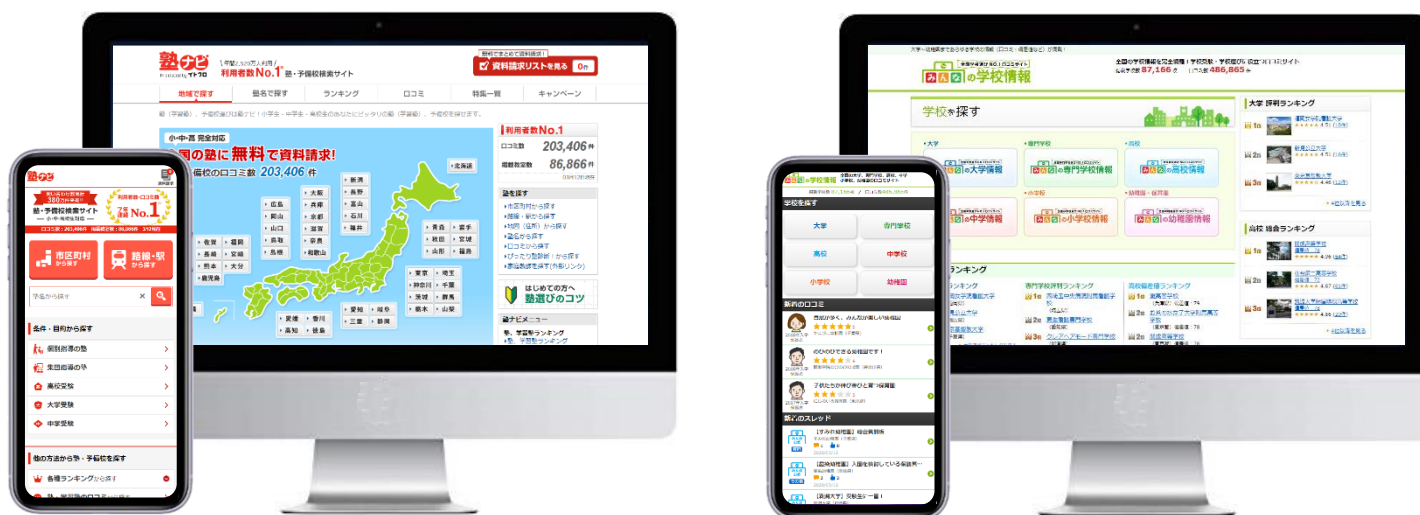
塾ナビ
利用者数No.1 塾・予備校検索サイト
資料請求リストを見る 0件

地域で探す
塾名で探す
ランキング
口コミ
特集一覧
キャンペーン

小・中・高 完全対応
全国の塾に無料で資料請求!
塾・予備校の口コミ数 203,406件

北海道
青森
岩手
秋田
宮城
山形
福島
新潟
長野
富山
石川
福井
大阪
兵庫
京都
滋賀
奈良
和歌山
広島
岡山
山口
鳥取
島根
佐賀
福岡
長崎
宮崎
熊本
大分
鹿児島
愛媛
香川
高知
徳島
東京
埼玉
神奈川
千葉
茨城
群馬
栃木
山梨
愛知
岐阜
三重
静岡

利用者数No.1
口コミ数 203,406件
掲載教室数 86,866件

塾を探す
市区町村から探す
路線・駅から探す
地図(住所)から探す
塾名から探す
口コミから探す

はじめての方へ
塾選びのコツ

塾ナビメニュー
塾・予備校ランキング

塾・予備校検索サイト
利用者数・口コミ数 No.1
口コミ数:203,406件
市区町村から探す
路線・駅から探す
学名から探す
条件・目的から探す
個別指導の塾
集団指導の塾
高校受験
大学受験
中学受験
他の方法から塾・予備校を探す
各種ランキングから探す

みんなの学校情報
学校を探す
大学
専門学校
高校
みんなの大学情報
みんなの専門学校情報
みんなの高校情報
中学校
小学校
幼稚園・保育園
みんなの中学校情報
みんなの小学校情報
みんなの幼稚園情報
ランキング
専門学校評判ランキング
高校偏差値ランキング
大学 評判ランキング
1位
2位
3位
高校 総合ランキング
1位
2位
3位

みんなの学校情報
学校を探す
大学
専門学校
高校
中学校
小学校
幼稚園
新着の口コミ
新着のスレッド